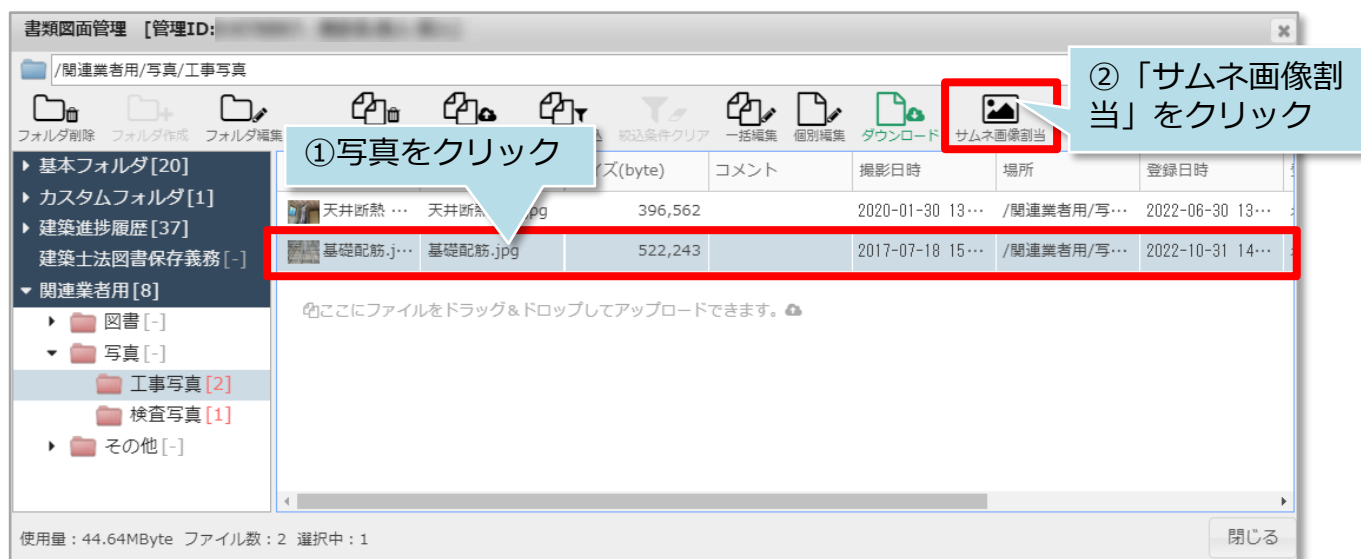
書類図面管理 [管理ID: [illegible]

/関連業者用/写真/工事写真

フォルダ削除 フォルダ作成 フォルダ編集 絞込条件クリア 一括編集 個別編集 ダウンロード サムネ画像割当

②「サムネ画像割当」をクリック

①写真をクリック

| | イズ(byte) | コメント | 撮影日時 | 場所 | 登録日時 |
|---|---|---|---|---|---|
| 天井断熱 … 天井断熱 .jpg | 396,562 | | 2020-01-30 13… | /関連業者用/写… | 2022-06-30 13… |
| 基礎配筋.j… 基礎配筋.jpg | 522,243 | | 2017-07-18 15… | /関連業者用/写… | 2022-10-31 14… |

ここにファイルをドラッグ＆ドロップしてアップロードできます。

基本フォルダ[20]
カスタムフォルダ[1]
建築進捗履歴[37]
建築士法図書保存義務[-]
関連業者用[8]
図書[-]
写真[-]
工事写真[2]
検査写真[1]
その他[-]

使用量：44.64MByte ファイル数：2 選択中：1

閉じる